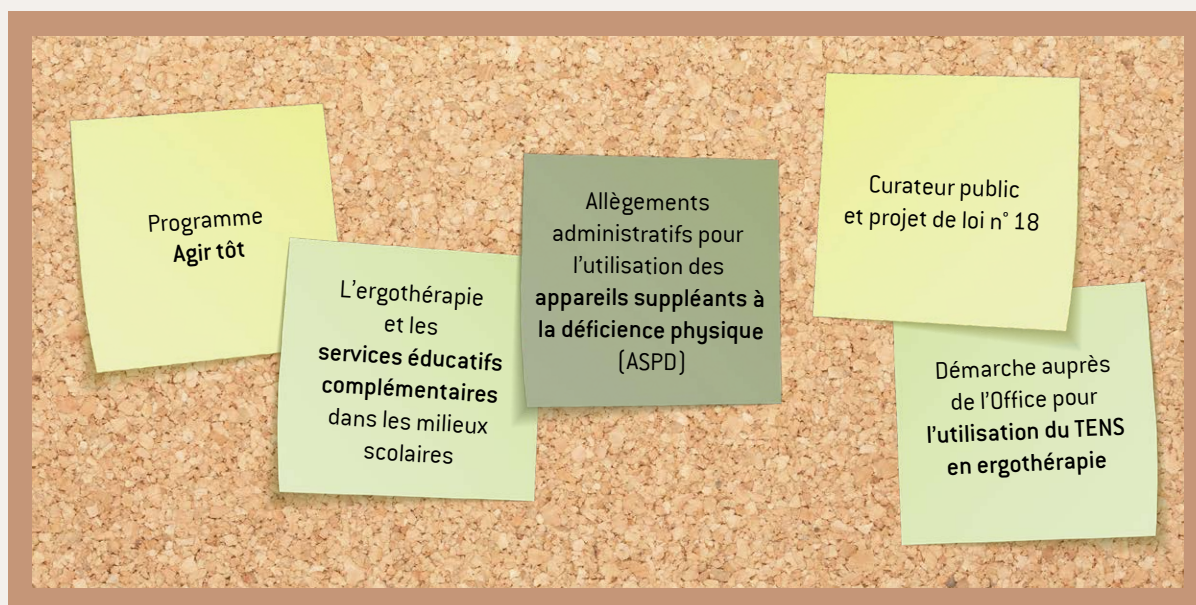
Programme
Agir tôt

L'ergothérapie et les services éducatifs complémentaires dans les milieux scolaires

Allègements administratifs pour l'utilisation des appareils suppléants à la déficience physique (ASPD)

Curateur public et projet de loi n° 18

Démarche auprès de l'Office pour l'utilisation du TENS en ergothérapie